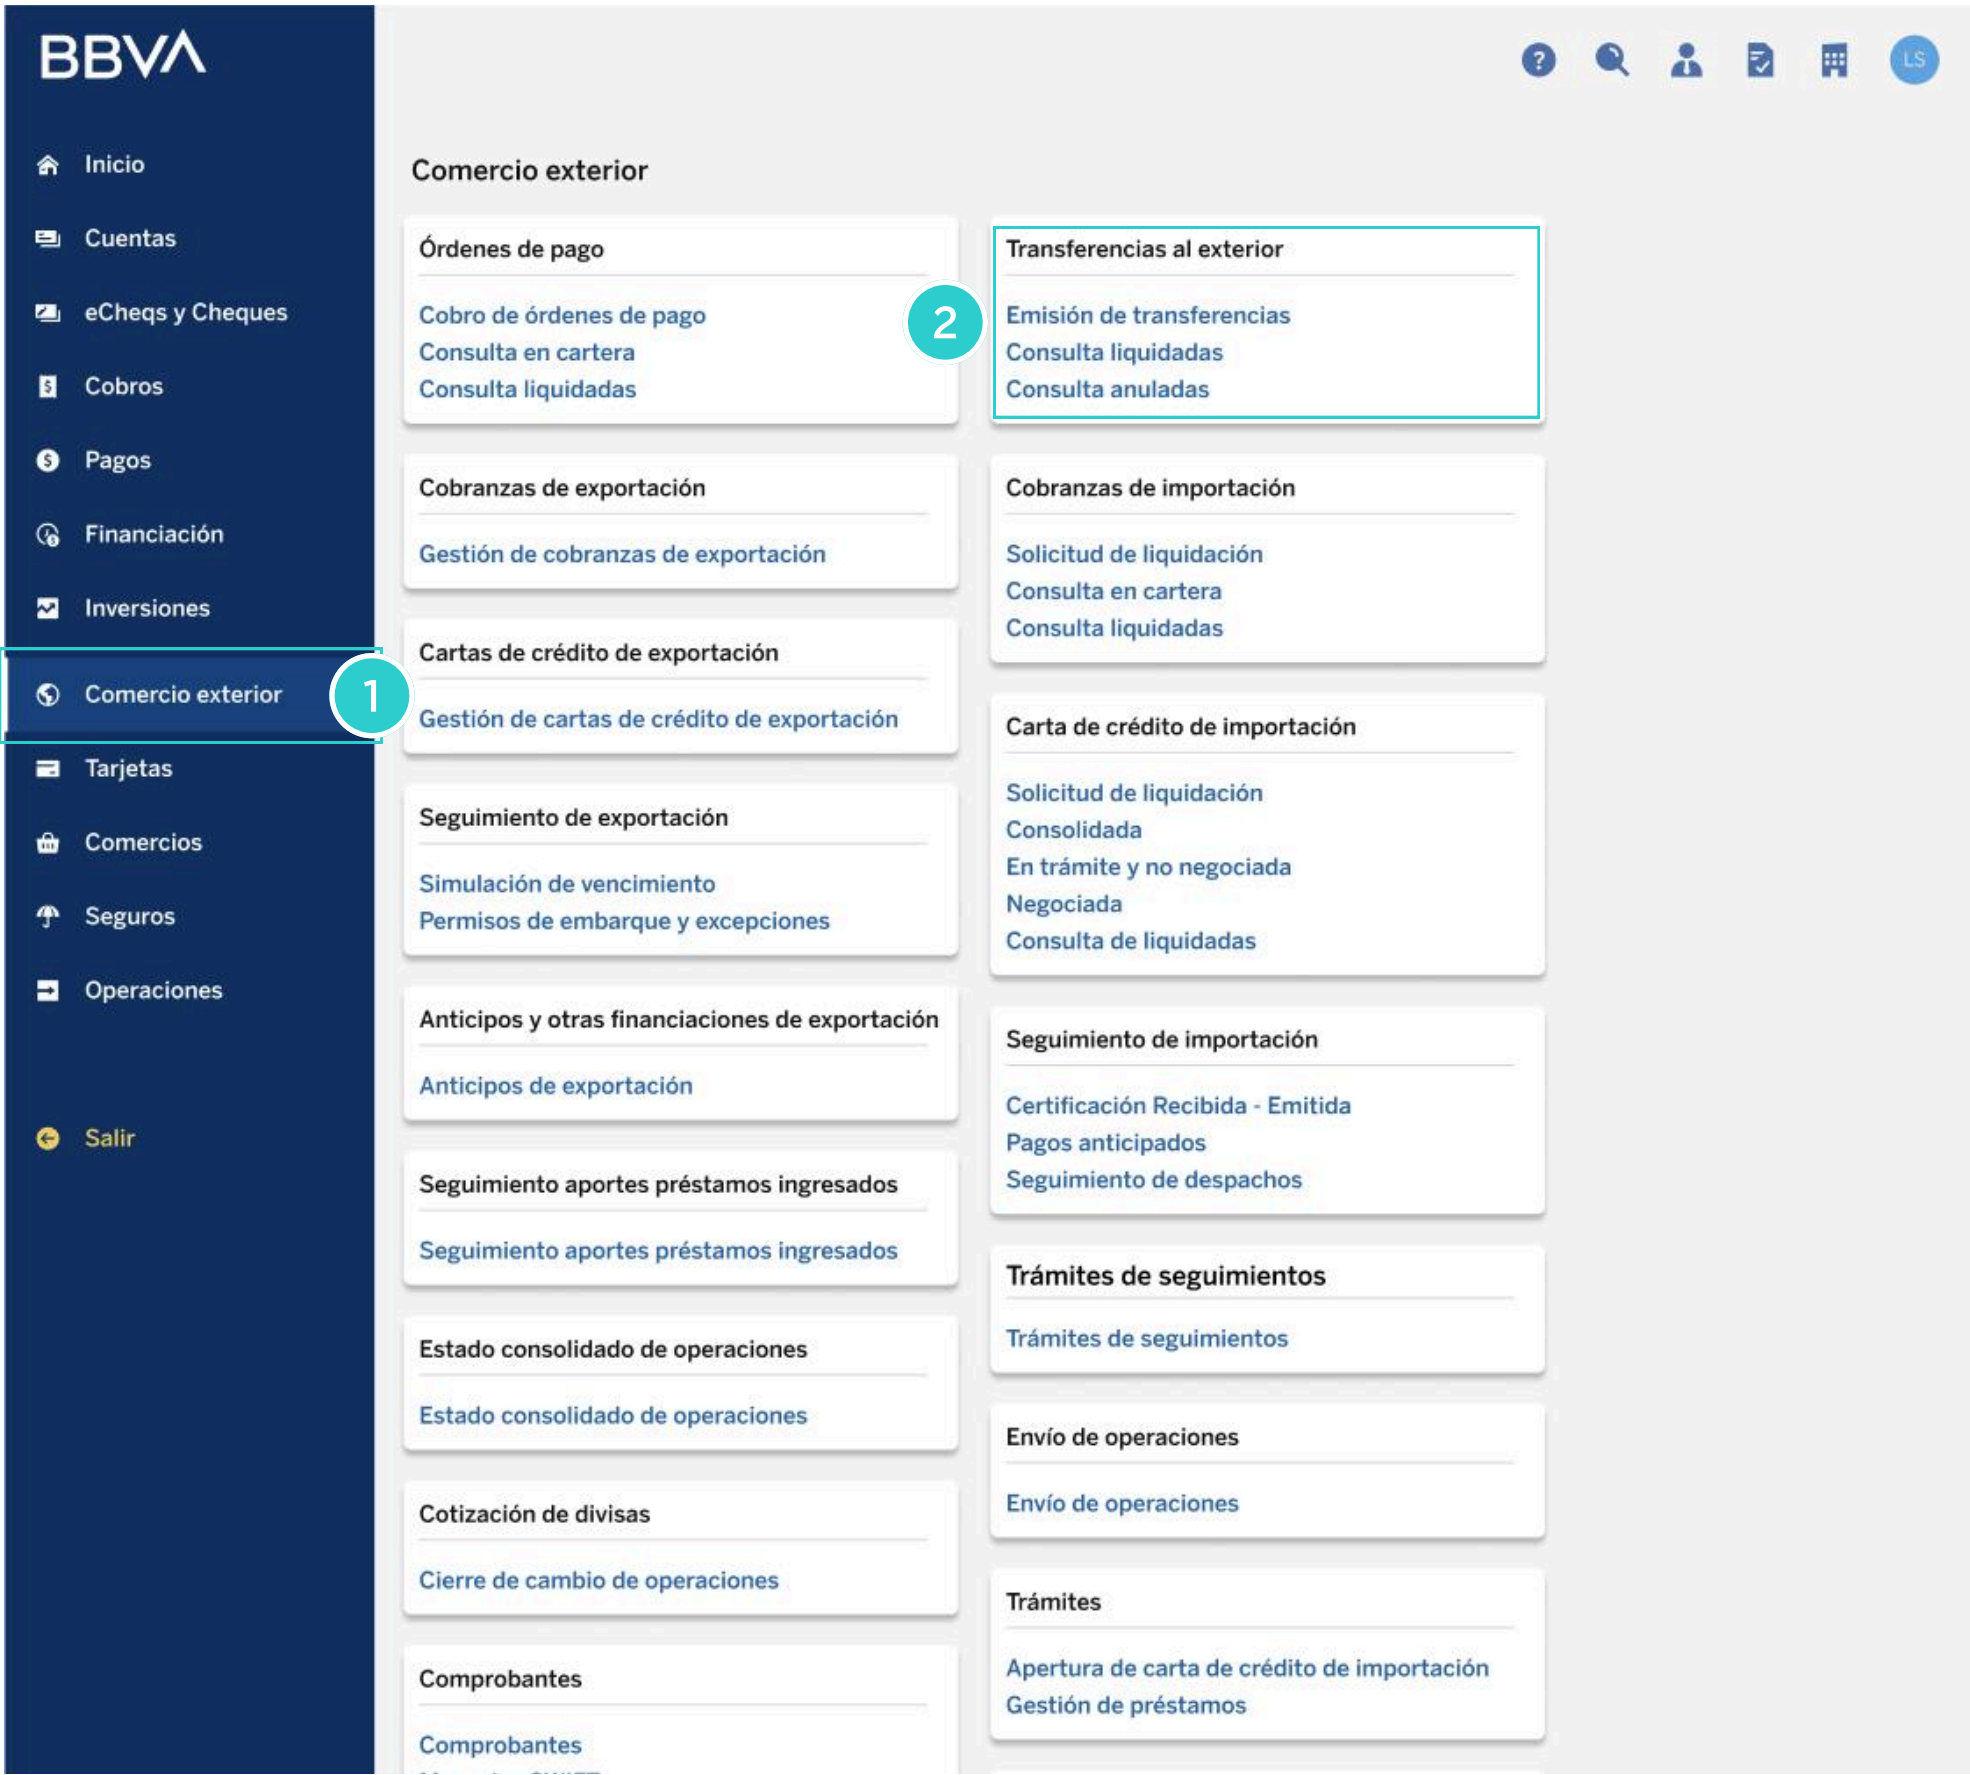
BBVA

LS

Inicio
Cuentas
eCheqs y Cheques
Cobros
Pagos
Financiación
Inversiones
Comercio exterior
1
Tarjetas
Comercios
Seguros
Operaciones
Salir

Comercio exterior

Órdenes de pago
Cobro de órdenes de pago
Consulta en cartera
Consulta liquidadas

2

Transferencias al exterior
Emisión de transferencias
Consulta liquidadas
Consulta anuladas

Cobranzas de exportación
Gestión de cobranzas de exportación

Cobranzas de importación
Solicitud de liquidación
Consulta en cartera
Consulta liquidadas

Cartas de crédito de exportación
Gestión de cartas de crédito de exportación

Carta de crédito de importación
Solicitud de liquidación
Consolidada
En trámite y no negociada
Negociada
Consulta de liquidadas

Seguimiento de exportación
Simulación de vencimiento
Permisos de embarque y excepciones

Anticipos y otras financiaciones de exportación
Anticipos de exportación

Seguimiento de importación
Certificación Recibida - Emitida
Pagos anticipados
Seguimiento de despachos

Seguimiento aportes préstamos ingresados
Seguimiento aportes préstamos ingresados

Trámites de seguimientos
Trámites de seguimientos

Estado consolidado de operaciones
Estado consolidado de operaciones

Envío de operaciones
Envío de operaciones

Cotización de divisas
Cierre de cambio de operaciones

Trámites
Apertura de carta de crédito de importación
Gestión de préstamos

Comprobantes
Comprobantes
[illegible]